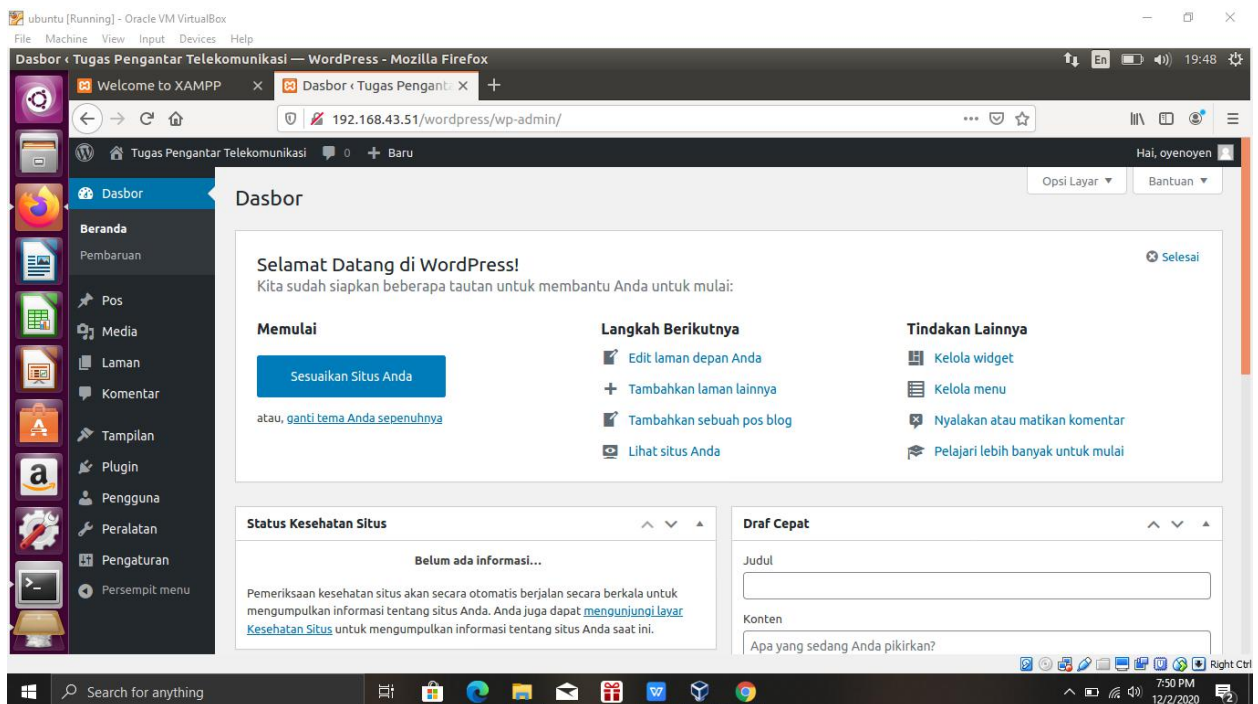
ubuntu [Running] - Oracle VM VirtualBox
File Machine View Input Devices Help
Dasbor ‹ Tugas Pengantar Telekomunikasi — WordPress - Mozilla Firefox
En 19:48
Welcome to XAMPP ×
Dasbor ‹ Tugas Penganta ×
+
192.168.43.51/wordpress/wp-admin/
Tugas Pengantar Telekomunikasi 0 + Baru
Hai, oyenoyen
Dasbor
Beranda
Pembaruan
Pos
Media
Laman
Komentar
Tampilan
Plugin
Pengguna
Peralatan
Pengaturan
Persempit menu
Dasbor
Opsi Layar ▼
Bantuan ▼
Selamat Datang di WordPress!
Kita sudah siapkan beberapa tautan untuk membantu Anda untuk mulai:
Selesai
Memulai
Sesuaikan Situs Anda
atau, ganti tema Anda sepenuhnya
Langkah Berikutnya
Edit laman depan Anda
Tambahkan laman lainnya
Tambahkan sebuah pos blog
Lihat situs Anda
Tindakan Lainnya
Kelola widget
Kelola menu
Nyalakan atau matikan komentar
Pelajari lebih banyak untuk mulai
Status Kesehatan Situs
Belum ada informasi...
Pemeriksaan kesehatan situs akan secara otomatis berjalan secara berkala untuk mengumpulkan informasi tentang situs Anda. Anda juga dapat mengunjungi layar Kesehatan Situs untuk mengumpulkan informasi tentang situs Anda saat ini.
Draf Cepat
Judul
Konten
Apa yang sedang Anda pikirkan?
Right Ctrl
Search for anything
7:50 PM
12/2/2020